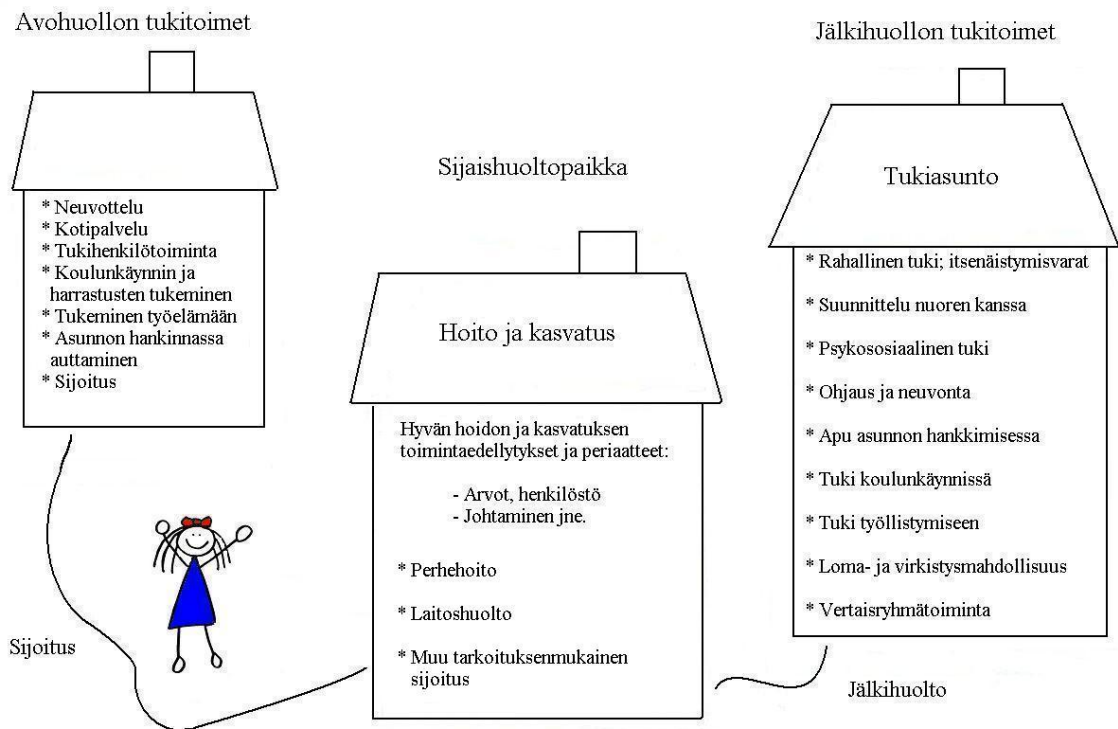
Avohuollon tukitoimet

* Neuvottelu
* Kotipalvelu
* Tukihenkilötoiminta
* Koulunkäynnin ja harrastusten tukeminen
* Tukeminen työelämään
* Asunnon hankinnassa auttaminen
* Sijoitus

Sijaishuoltopaikka

Hoito ja kasvatus

Hyvän hoidon ja kasvatuksen toimintaedellytykset ja periaatteet:

- Arvot, henkilöstö
- Johtaminen jne.

* Perhehoito

* Laitoshuolto

* Muu tarkoituksenmukainen sijoitus

Jälkihuollon tukitoimet

Tukiasunto

* Rahallinen tuki; itsenäistymisvarat

* Suunnittelu nuoren kanssa

* Psykososiaalinen tuki

* Ohjaus ja neuvonta

* Apu asunnon hankkimisessa

* Tuki koulunkäynnissä

* Tuki työllistymiseen

* Loma- ja virkistysmahdollisuus

* Vertaisryhmätoiminta

Sijoitus

Jälkihuolto